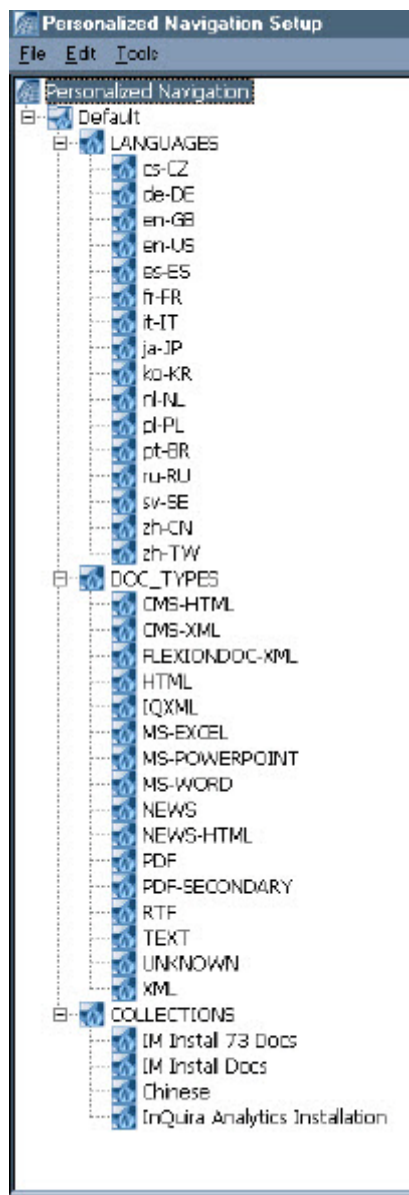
Personalized Navigation Setup
File Edit Tools

Personalized Navigation
Default
LANGUAGES
cs-CZ
de-DE
en-GB
en-US
es-ES
fr-FR
it-IT
ja-JP
ko-KR
nl-NL
pl-PL
pt-BR
ru-RU
sv-SE
zh-CN
zh-TW
DOC_TYPES
CMS-HTML
CMS-XML
FLEXIONDOC-XML
HTML
IQXML
MS-EXCEL
MS-POWERPOINT
MS-WORD
NEWS
NEWS-HTML
PDF
PDF-SECONDARY
RTF
TEXT
UNKNOWN
XML
COLLECTIONS
IM Instal 73 Docs
IM Instal Docs
Chinese
InQuira Analytics Installation